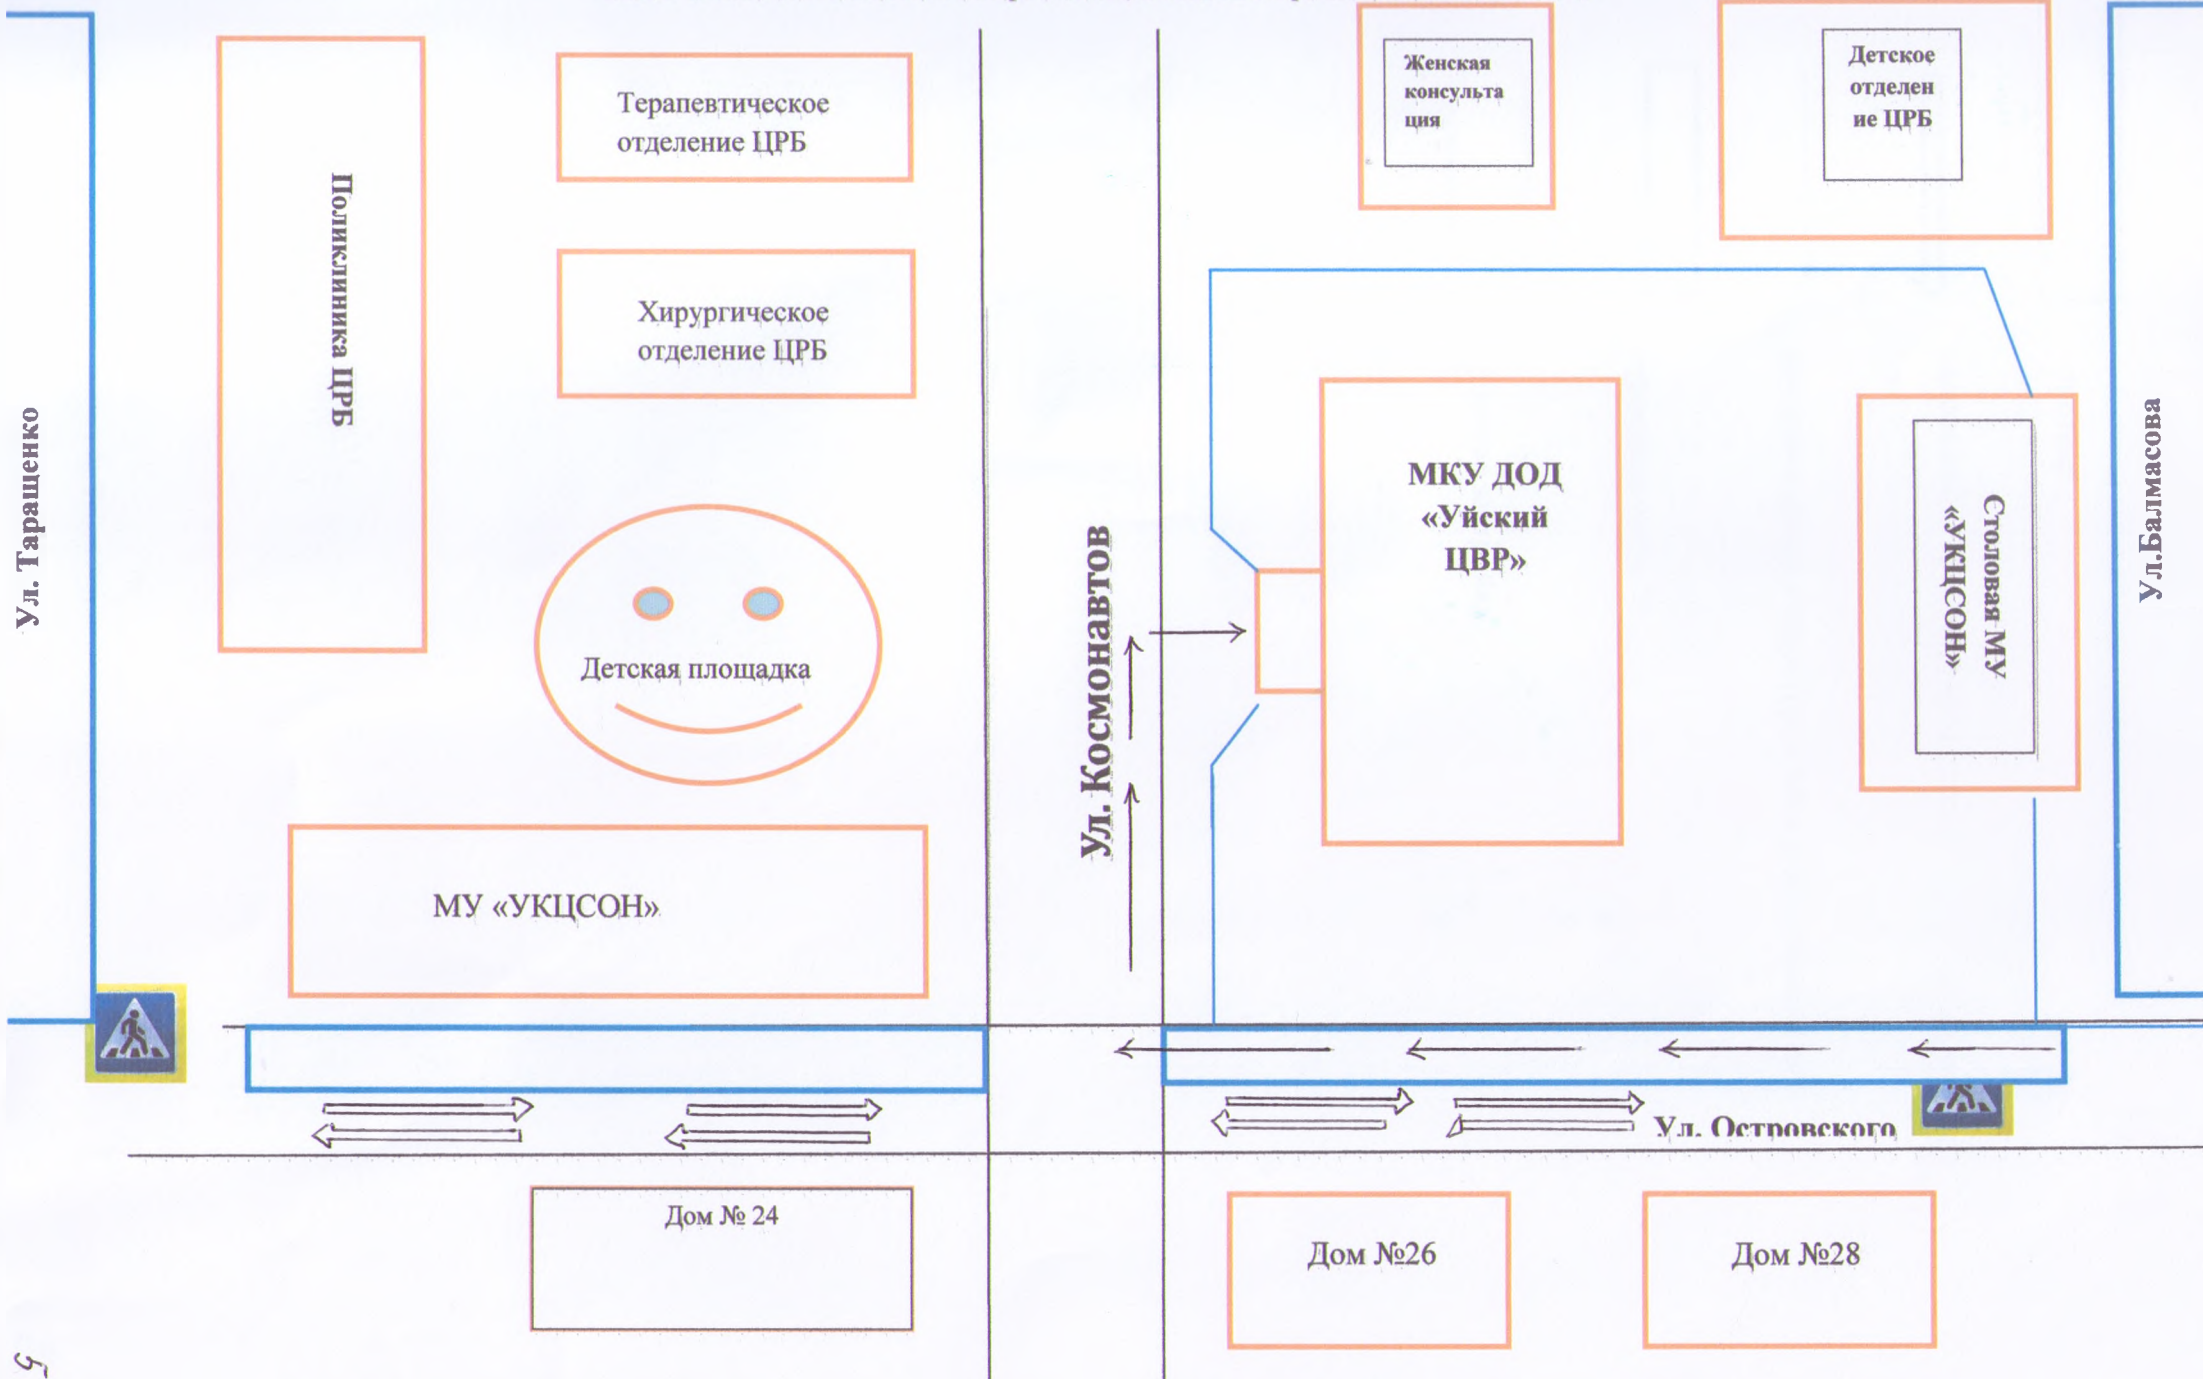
Терапевтическое отделение ЦРБ

Женская консультация

Детское отделение ЦРБ

Поликлиника ЦРБ

Хирургическое отделение ЦРБ

Ул. Таращенко

МКУ ДОД «Уйский ЦВР»

Столовая МУ «УКЦСОН»

Ул.Балмасова

Ул. Космонавтов

Детская площадка

МУ «УКЦСОН»

Ул. Островского

Дом № 24

Дом №26

Дом №28

5